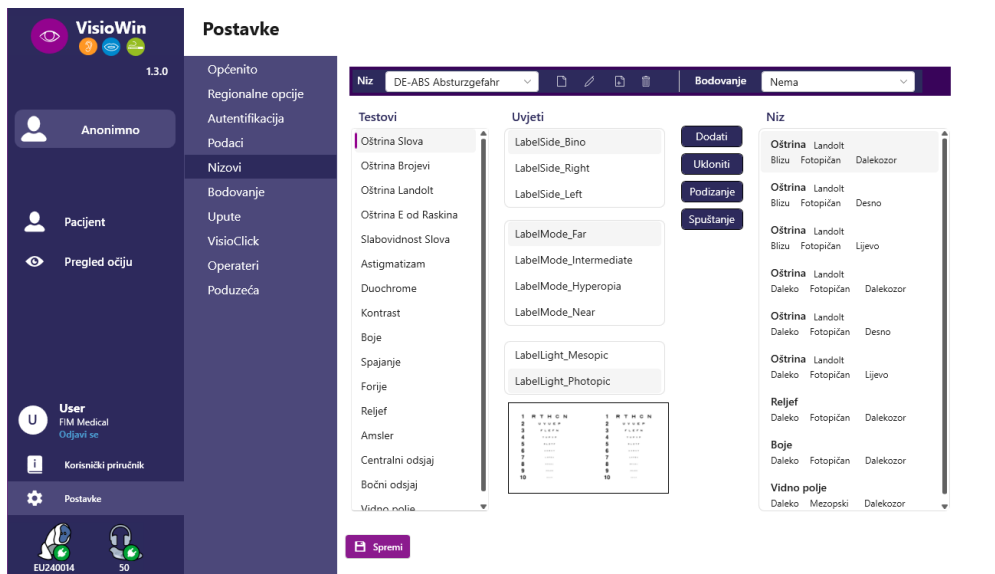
VisioWin
1.3.0
Anonimno
Pacijent
Pregled očiju
User
FIM Medical
Odjavi se
Korisnički priručnik
Postavke
EU240014
50

Postavke

Općenito
Regionalne opcije
Autentifikacija
Podaci
Nizovi
Bodovanje
Upute
VisioClick
Operateri
Poduzeća

Niz DE-ABS Absturzgefahr
Bodovanje Nema

Testovi
Oštrina Slova
Oštrina Brojevi
Oštrina Landolt
Oštrina E od Raskina
Slabovidnost Slova
Astigmatizam
Duochrome
Kontrast
Boje
Spajanje
Forije
Reljef
Amsler
Centralni odsjaj
Bočni odsjaj
Vidno polje

Uvjeti
LabelSide_Bino
LabelSide_Right
LabelSide_Left
LabelMode_Far
LabelMode_Intermediate
LabelMode_Hyperopia
LabelMode_Near
LabelLight_Mesopic
LabelLight_Photopic

Dodati
Ukloniti
Podizanje
Spuštanje

Niz
Oštrina Landolt
Blizu Fotopičan Dalekozor
Oštrina Landolt
Blizu Fotopičan Desno
Oštrina Landolt
Blizu Fotopičan Lijevo
Oštrina Landolt
Daleko Fotopičan Dalekozor
Oštrina Landolt
Daleko Fotopičan Desno
Oštrina Landolt
Daleko Fotopičan Lijevo
Reljef
Daleko Fotopičan Dalekozor
Boje
Daleko Fotopičan Dalekozor
Vidno polje
Daleko Mezopski Dalekozor

Spremi